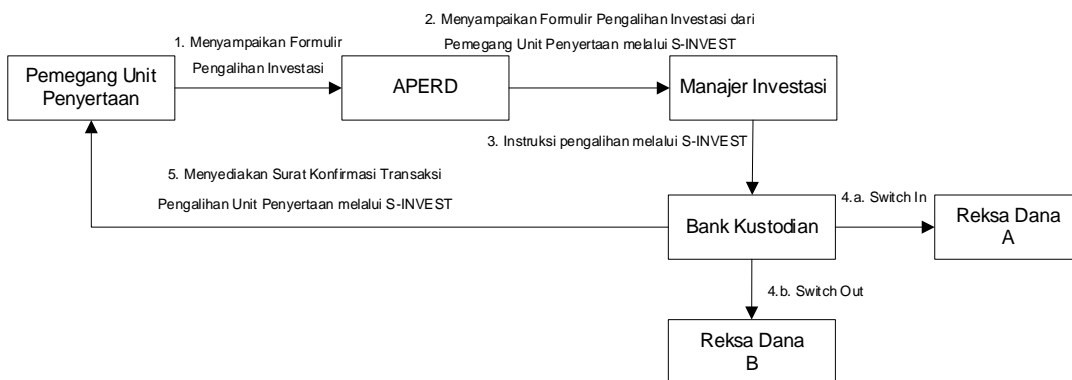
2. Menyampaikan Formulir Pengalihan Investasi dari Pemegang Unit Penyertaan melalui S-INVEST

1. Menyampaikan Formulir Pengalihan Investasi

Pemegang Unit Penyertaan

APERD

Manajer Investasi

3. Instruksi pengalihan melalui S-INVEST

5. Menyediakan Surat Konfirmasi Transaksi Pengalihan Unit Penyertaan melalui S-INVEST

4.a. Switch In

Bank Kustodian

Reksa Dana A

4.b. Switch Out

Reksa Dana B